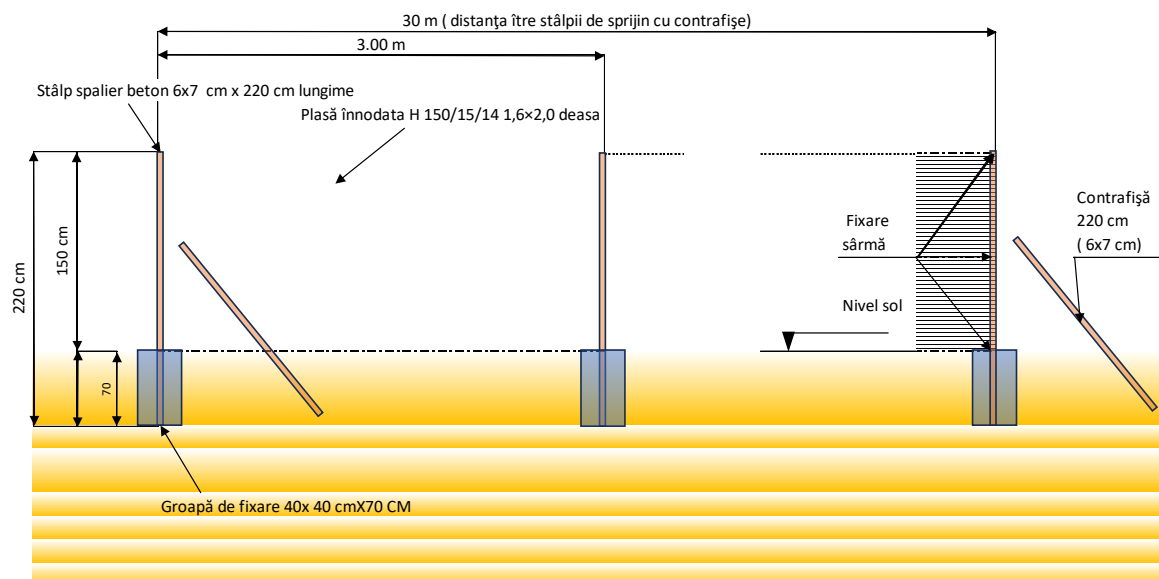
30 m ( distanţa ître stâlpii de sprijin cu contrafişe)

3.00 m

Stâlp spalier beton 6x7 cm x 220 cm lungime

Plasă înnodata H 150/15/14 1,6×2,0 deasa

220 cm

150 cm

70

Fixare sârmă

Nivel sol

Contrafişă 220 cm ( 6x7 cm)

Groapă de fixare 40x 40 cmX70 CM